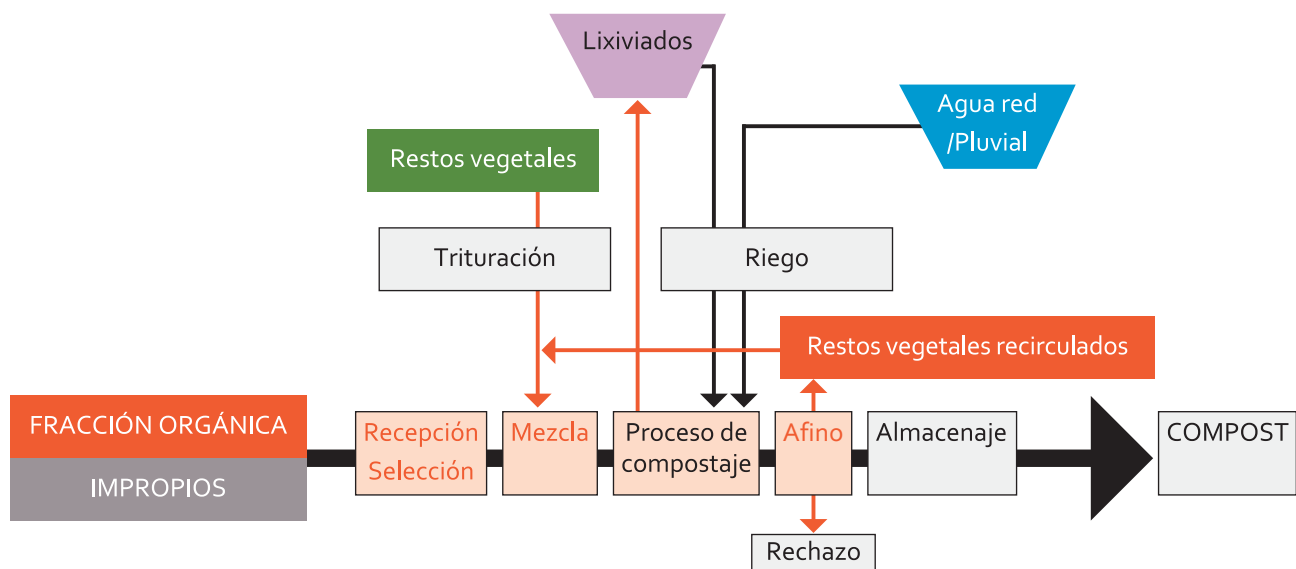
Lixiviados

Agua red /Pluvial

Restos vegetales

Trituración

Riego

Restos vegetales recirculados

FRACCIÓN ORGÁNICA

IMPROPIOS

Recepción Selección

Mezcla

Proceso de compostaje

Afino

Almacenaje

COMPOST

Rechazo